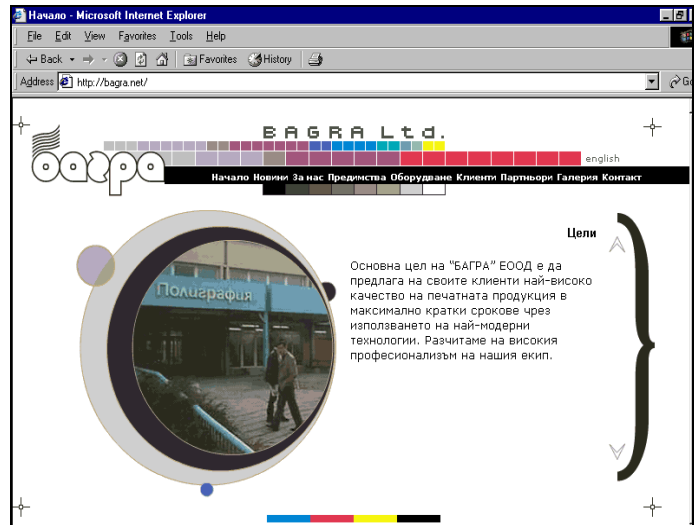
Начало - Microsoft Internet Explorer

File Edit View Favorites Tools Help

Back Favorites History

Address http://bagra.net/

Go

BAGRA Ltd.

багра

english

Начало Новини За нас Предимства Оборудване Клиенти Партньори Галерия Контакт

Полиграфия

Цели

Основна цел на "БАГРА" ЕООД е да предлага на своите клиенти най-високо качество на печатната продукция в максимално кратки срокове чрез използването на най-модерни технологии. Разчитаме на високия професионализъм на нашия екип.